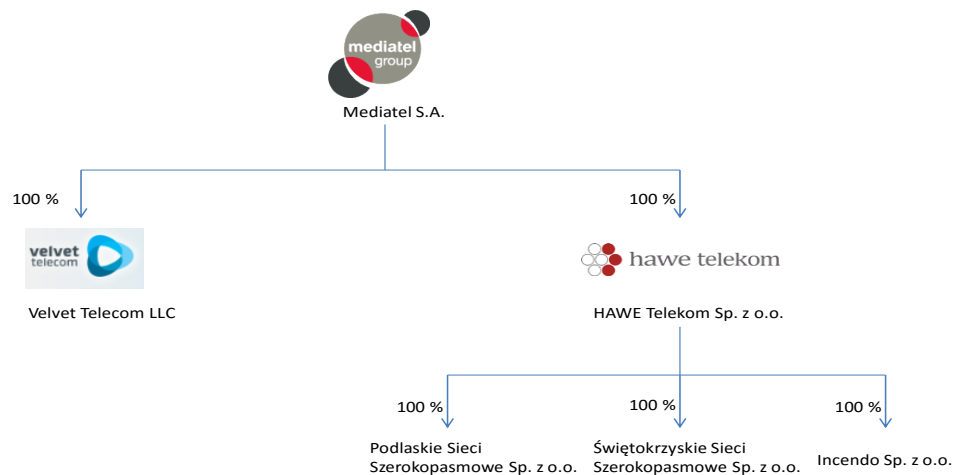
mediatel group

Mediatel S.A.

100 %

100 %

velvet telecom

hawe telekom

Velvet Telecom LLC

HAWE Telekom Sp. z o.o.

100 %

100 %

100 %

Podlaskie Sieci Szerokopasmowe Sp. z o.o.

Świętokrzyskie Sieci Szerokopasmowe Sp. z o.o.

Incendo Sp. z o.o.